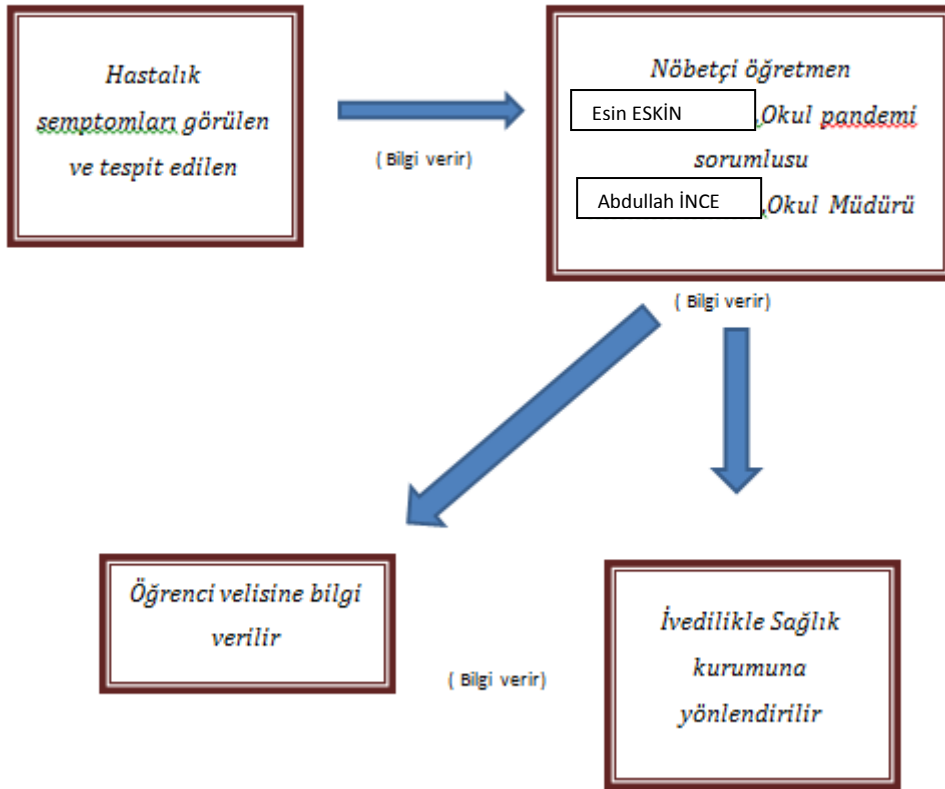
Hastalık semptomları görülen ve tespit edilen

( Bilgi verir)

Nöbetçi öğretmen

Esin ESKİN

Okul pandemi sorumlusu

Abdullah İNCE

Okul Müdürü

( Bilgi verir)

Öğrenci velisine bilgi verilir

( Bilgi verir)

İvedilikle Sağlık kurumuna yönlendirilir